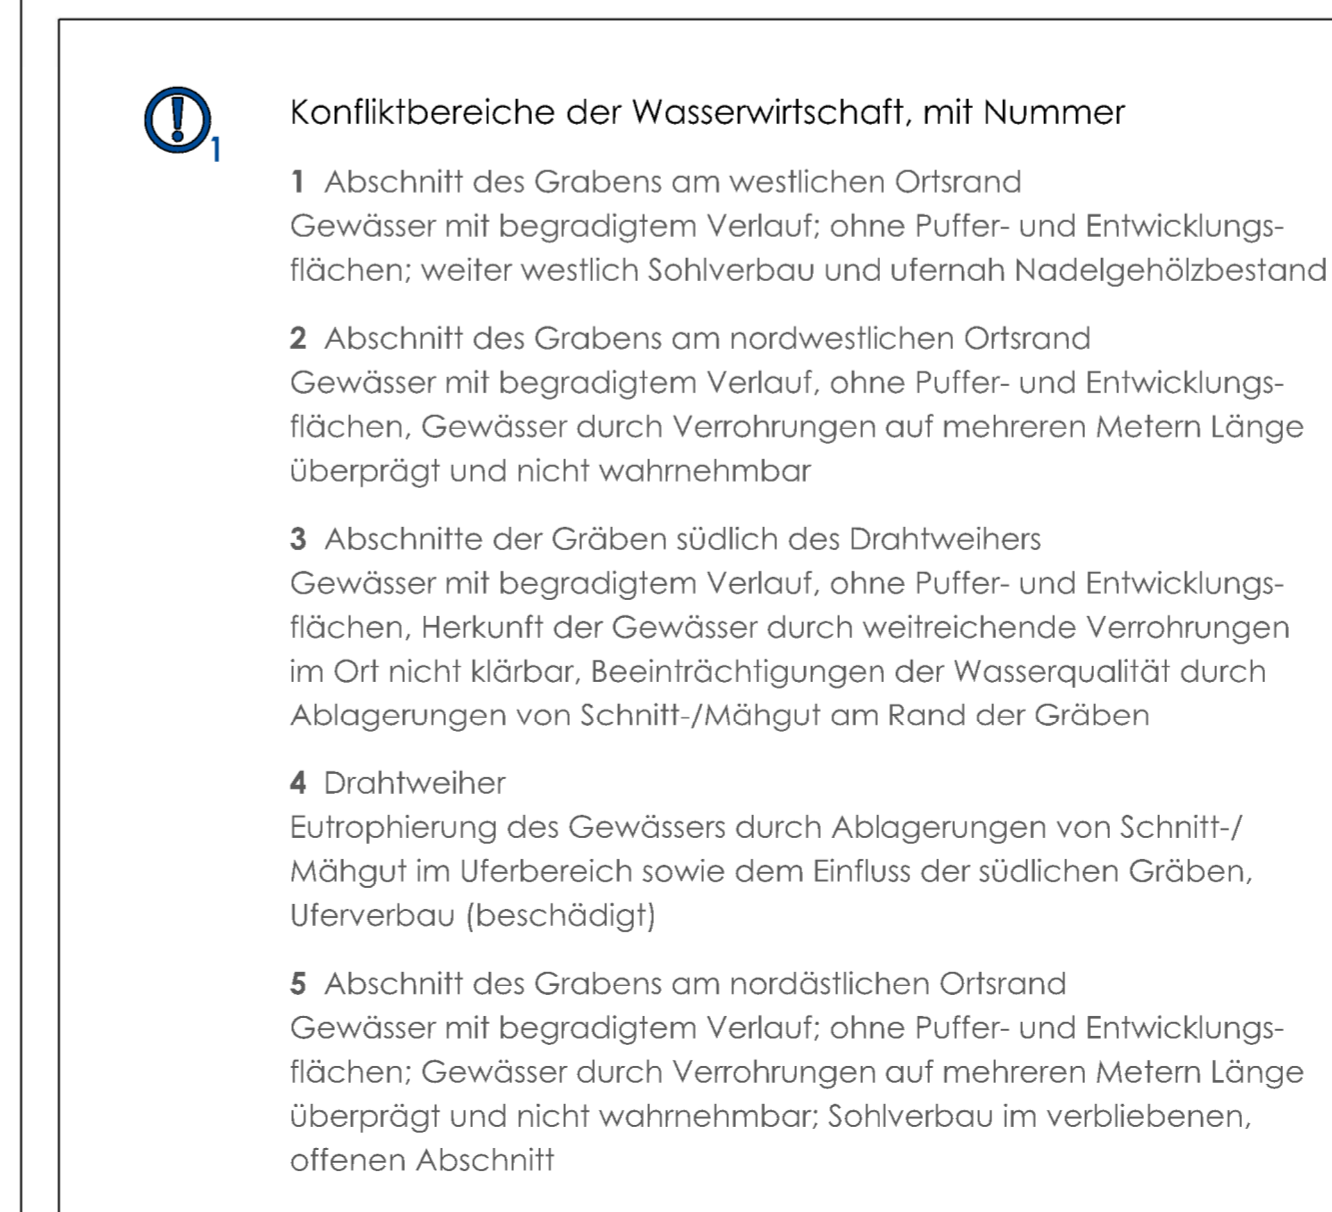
1

Konfliktbereiche der Wasserwirtschaft, mit Nummer

**1** Abschnitt des Grabens am westlichen Ortsrand
Gewässer mit begradigtem Verlauf; ohne Puffer- und Entwicklungsflächen; weiter westlich Sohlverbau und ufernah Nadelgehölzbestand

**2** Abschnitt des Grabens am nordwestlichen Ortsrand
Gewässer mit begradigtem Verlauf, ohne Puffer- und Entwicklungsflächen, Gewässer durch Verrohrungen auf mehreren Metern Länge überprägt und nicht wahrnehmbar

**3** Abschnitte der Gräben südlich des Drahtweihers
Gewässer mit begradigtem Verlauf, ohne Puffer- und Entwicklungsflächen, Herkunft der Gewässer durch weitreichende Verrohrungen im Ort nicht klärbar, Beeinträchtigungen der Wasserqualität durch Ablagerungen von Schnitt-/Mähgut am Rand der Gräben

**4** Drahtweiher
Eutrophierung des Gewässers durch Ablagerungen von Schnitt-/ Mähgut im Uferbereich sowie dem Einfluss der südlichen Gräben, Uferverbau (beschädigt)

**5** Abschnitt des Grabens am nordästlichen Ortsrand
Gewässer mit begradigtem Verlauf; ohne Puffer- und Entwicklungsflächen; Gewässer durch Verrohrungen auf mehreren Metern Länge überprägt und nicht wahrnehmbar; Sohlverbau im verbliebenen, offenen Abschnitt